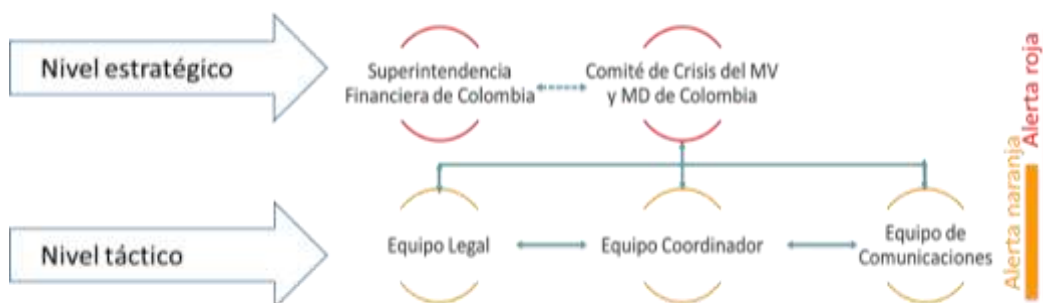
Nivel estratégico

Superintendencia Financiera de Colombia

Comité de Crisis del MV y MD de Colombia

Nivel táctico

Equipo Legal

Equipo Coordinador

Equipo de Comunicaciones

Alerta roja

Alerta naranja